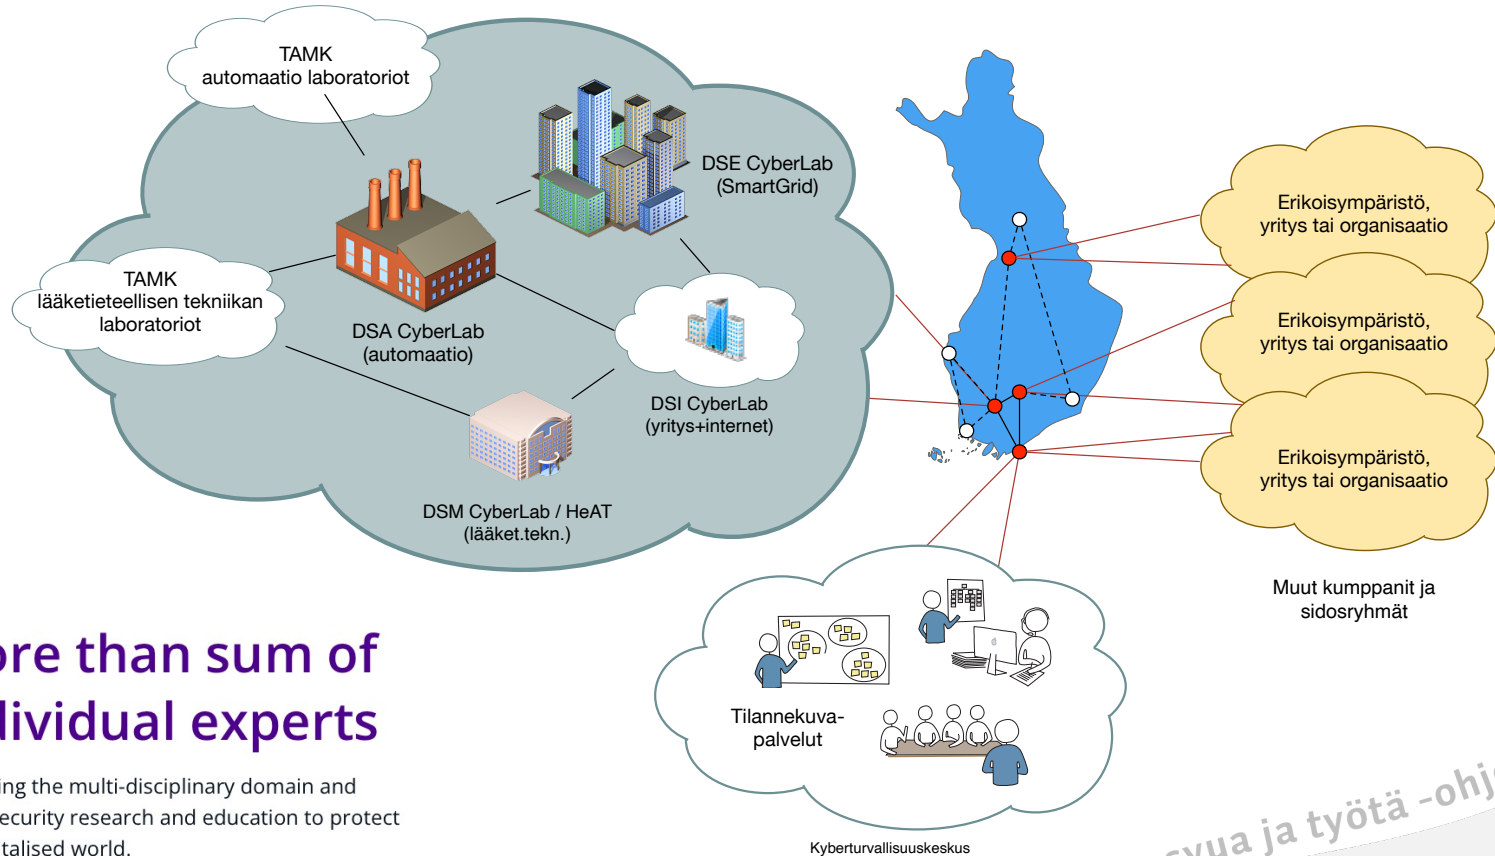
TAMK
automaatio laboratoriot

DSE CyberLab
(SmartGrid)

TAMK
lääketieteellisen tekniikan
laboratoriot

DSA CyberLab
(automaatio)

DSI CyberLab
(yritys+internet)

DSM CyberLab / HeAT
(lääket.tekn.)

Erikoisympäristö,
yritys tai organisaatio

Erikoisympäristö,
yritys tai organisaatio

Erikoisympäristö,
yritys tai organisaatio

Muut kumppanit ja
sidosryhmät

Tilannekuva-
palvelut

Kyberturvallisuuskeskus

ore than sum of
dividual experts

ing the multi-disciplinary domain and
ecurity research and education to protect
talised world.

svua ja työtä -ohj